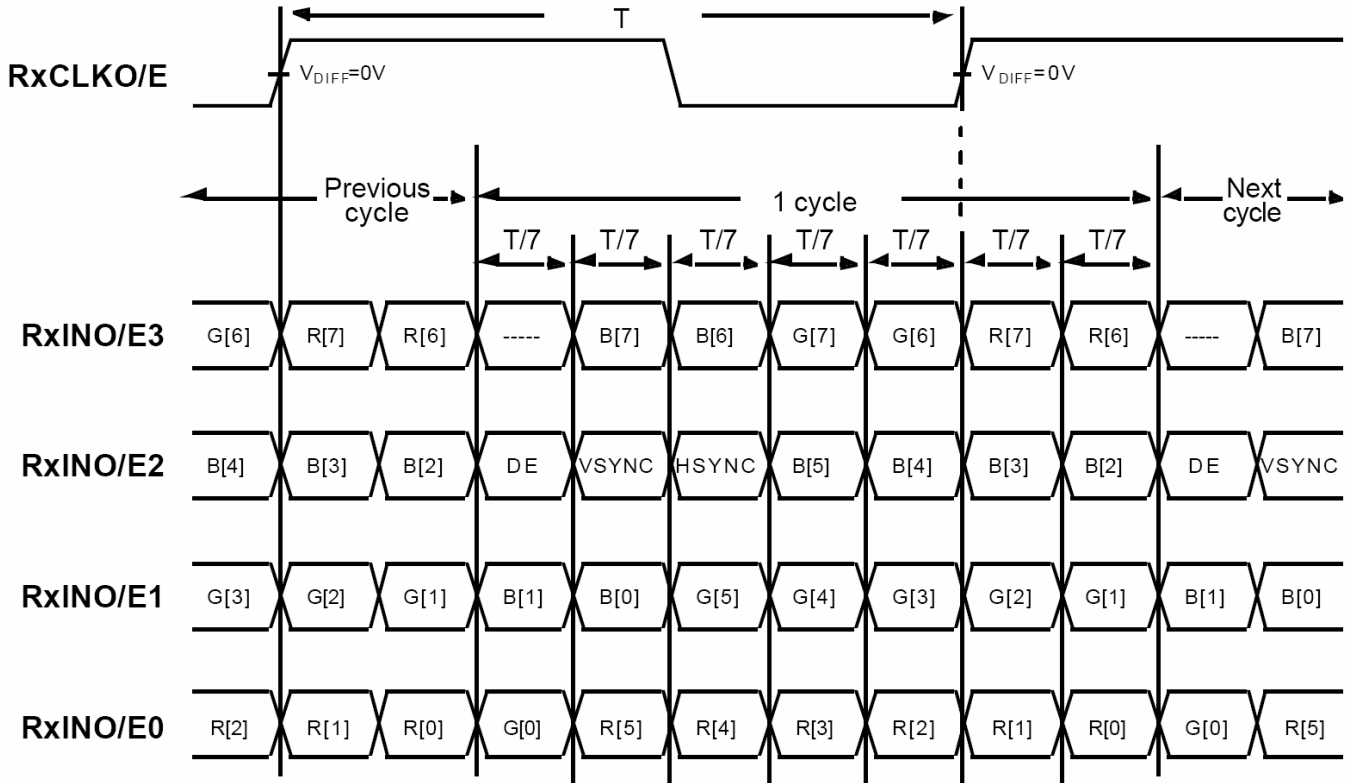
T

RxCLKO/E

$V_{DIFF}$=0V

$V_{DIFF}$=0V

Previous cycle

1 cycle

Next cycle

T/7 T/7 T/7 T/7 T/7 T/7 T/7

RxINO/E3 G[6] R[7] R[6] ----- B[7] B[6] G[7] G[6] R[7] R[6] ----- B[7]

RxINO/E2 B[4] B[3] B[2] DE VSYNC HSYNC B[5] B[4] B[3] B[2] DE VSYNC

RxINO/E1 G[3] G[2] G[1] B[1] B[0] G[5] G[4] G[3] G[2] G[1] B[1] B[0]

RxINO/E0 R[2] R[1] R[0] G[0] R[5] R[4] R[3] R[2] R[1] R[0] G[0] R[5]